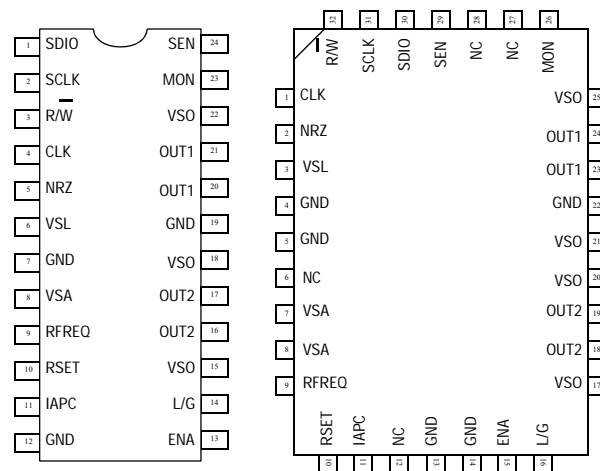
1 SDIO
2 SCLK
3 R/W
4 CLK
5 NRZ
6 VSL
7 GND
8 VSA
9 RFREQ
10 RSET
11 IAPC
12 GND

SEN 24
MON 23
VSO 22
OUT1 21
OUT1 20
GND 19
VSO 18
OUT2 17
OUT2 16
VSO 15
L/G 14
ENA 13

32 R/W
31 SCLK
30 SDIO
29 SEN
28 NC
27 NC
26 MON

1 CLK
2 NRZ
3 VSL
4 GND
5 GND
6 NC
7 VSA
8 VSA
9 RFREQ

VSO 25
OUT1 24
OUT1 23
GND 22
VSO 21
VSO 20
OUT2 19
OUT2 18
VSO 17

RSET 10
IAPC 11
NC 12
GND 13
GND 14
ENA 15
L/G 16